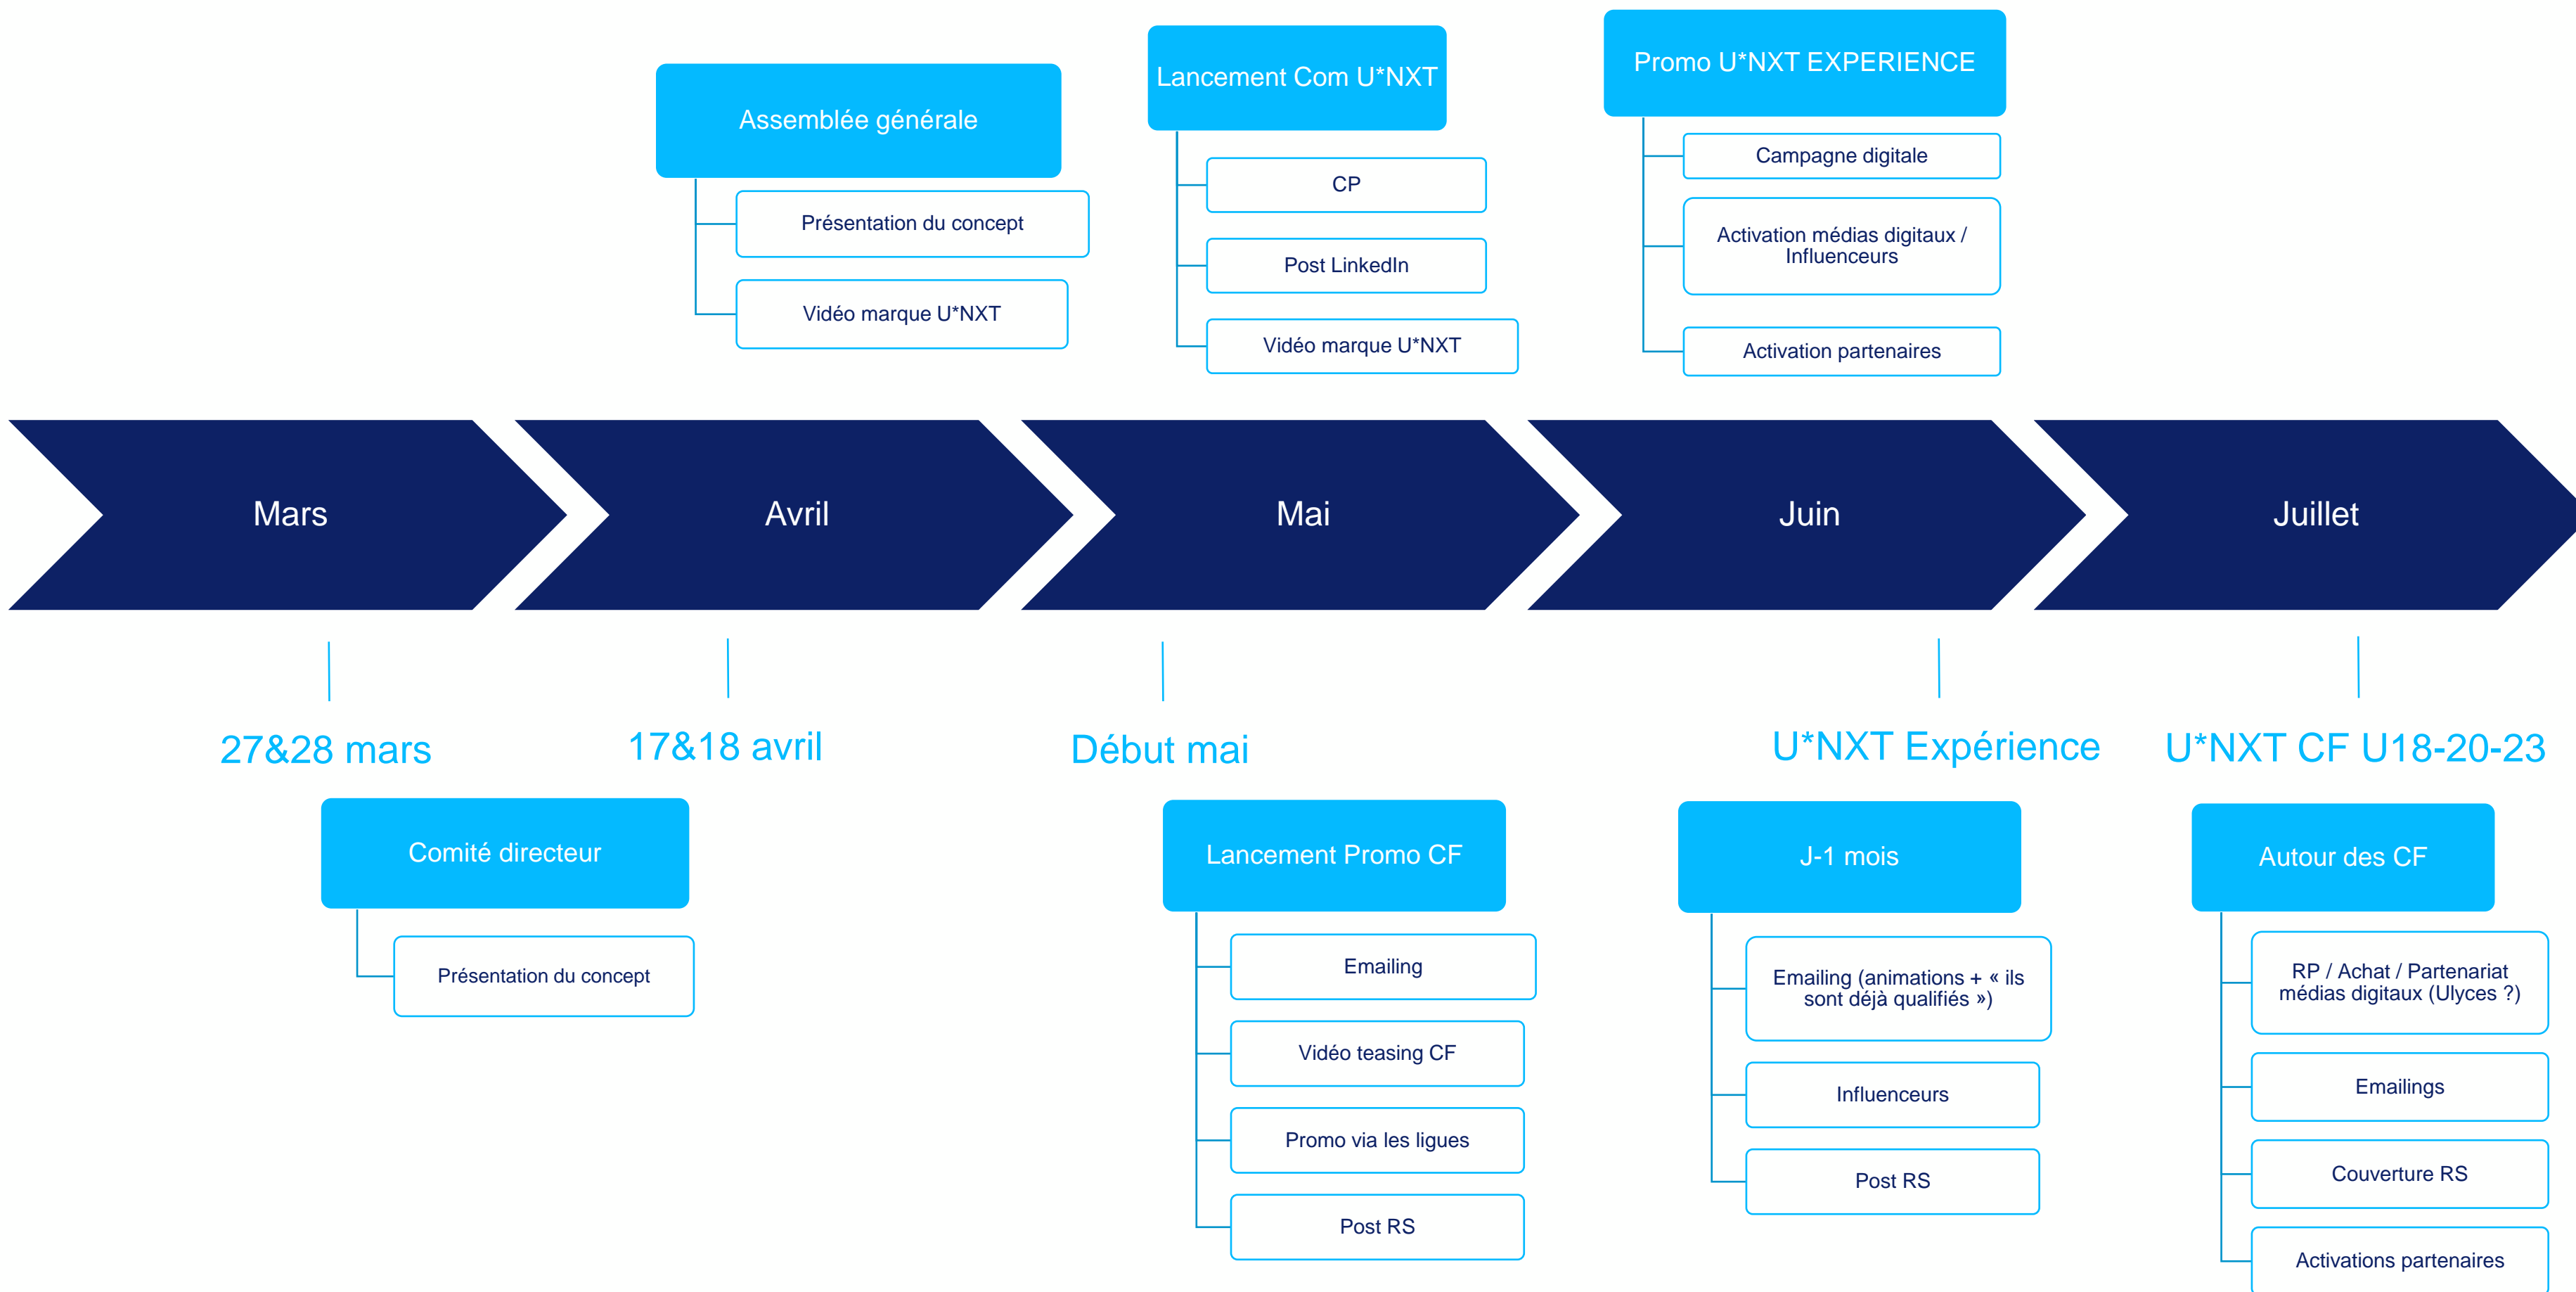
Assemblée générale

Présentation du concept

Vidéo marque U*NXT

Lancement Com U*NXT

CP

Post LinkedIn

Vidéo marque U*NXT

Promo U*NXT EXPERIENCE

Campagne digitale

Activation médias digitaux / Influenceurs

Activation partenaires

Mars

Avril

Mai

Juin

Juillet

27&28 mars

17&18 avril

Début mai

U*NXT Expérience

U*NXT CF U18-20-23

Comité directeur

Présentation du concept

Lancement Promo CF

Emailing

Vidéo teasing CF

Promo via les ligues

Post RS

J-1 mois

Emailing (animations + « ils sont déjà qualifiés »)

Influenceurs

Post RS

Autour des CF

RP / Achat / Partenariat médias digitaux (Ulyces ?)

Emailings

Couverture RS

Activations partenaires